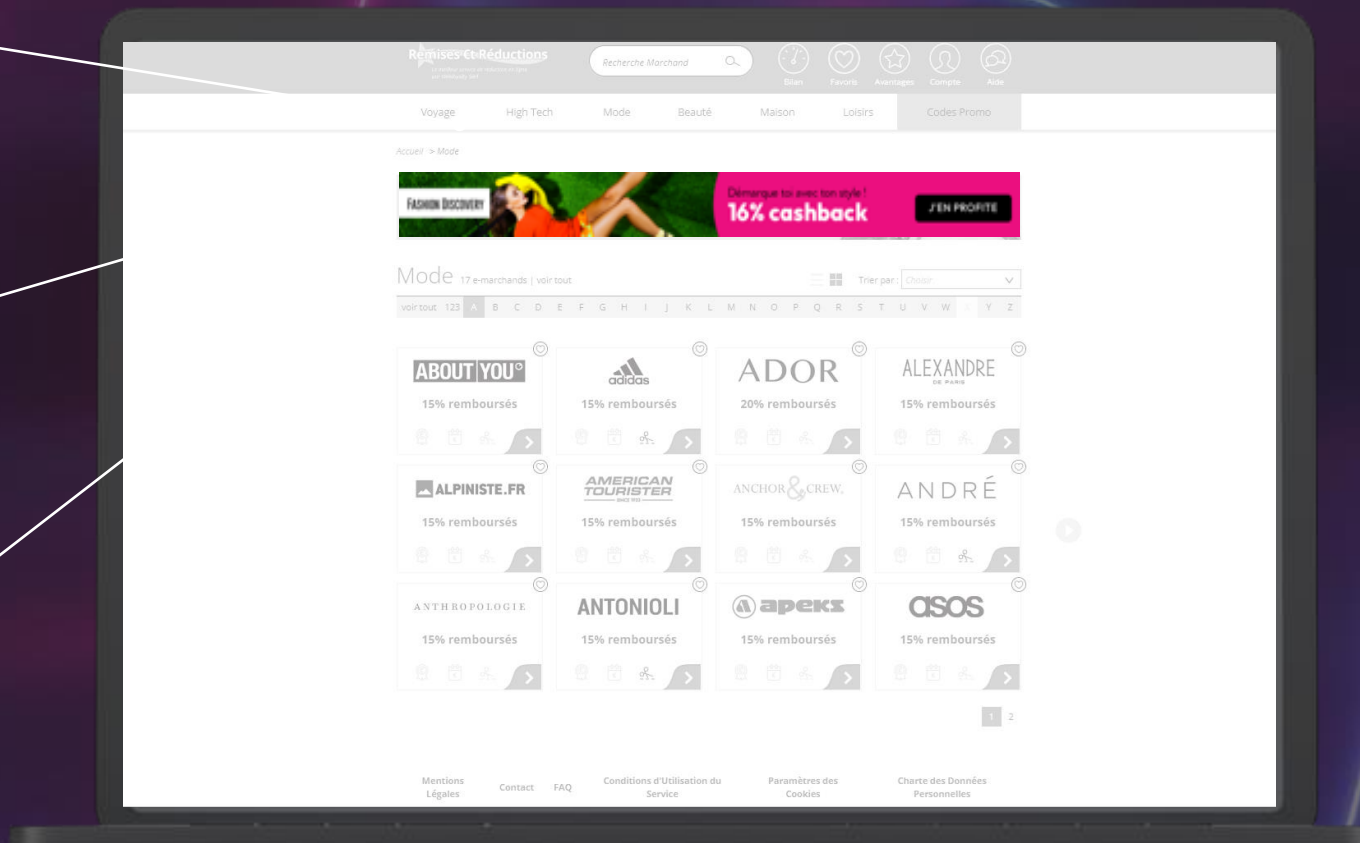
Remises Et Réductions
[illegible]

Recherche Marchand

Bilan Favoris Avantages Compte Aide

Voyage High Tech Mode Beauté Maison Loisirs Codes Promo

Accueil > Mode

FASHION DISCOVERY
Démarque toi avec ton style !
16% cashback
J'EN PROFITE

Mode 17 e-marchands | voir tout

Trier par : Choisir

voir tout 123 A B C D E F G H I J K L M N O P Q R S T U V W X Y Z

ABOUT YOU
15% remboursés

adidas
15% remboursés

ADOR
20% remboursés

ALEXANDRE DE PARIS
15% remboursés

ALPINISTE.FR
15% remboursés

AMERICAN TOURISTER
15% remboursés

ANCHOR & CREW
15% remboursés

ANDRÉ
15% remboursés

ANTHROPOLOGIE
15% remboursés

ANTONIOLI
15% remboursés

apeks
15% remboursés

asos
15% remboursés

1 2

Mentions Légales Contact FAQ Conditions d'Utilisation du Service Paramètres des Cookies Charte des Données Personnelles